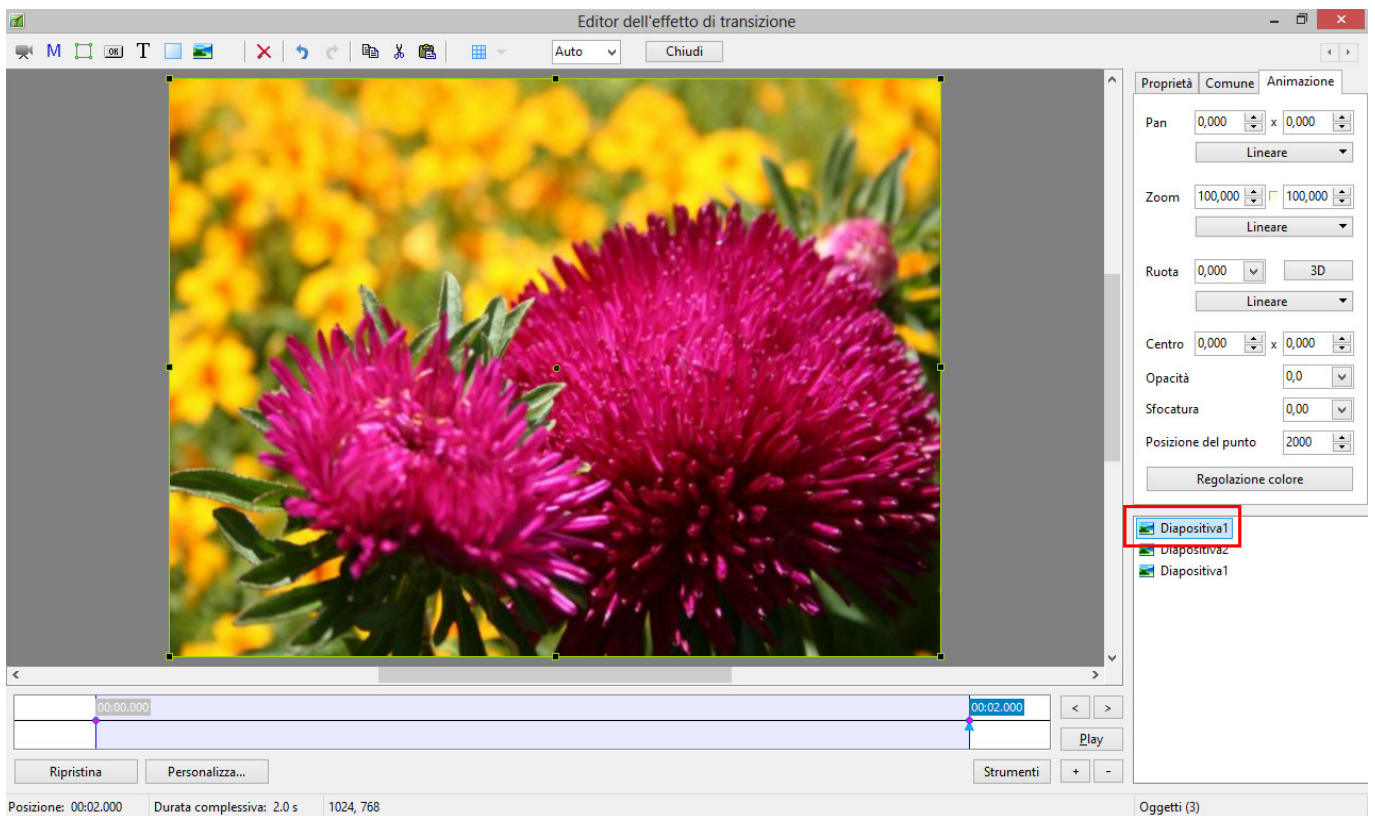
Editor dell'effetto di transizione

M T Auto Chiudi

Proprietà Comune Animazione

Pan 0,000 x 0,000
Lineare

Zoom 100,000 100,000
Lineare

Ruota 0,000 3D
Lineare

Centro 0,000 x 0,000

Opacità 0,0

Sfocatura 0,00

Posizione del punto 2000

Regolazione colore

Diapositiva1
Diapositiva2
Diapositiva1

00:00.000 00:02.000

< >

Play

Ripristina Personalizza... Strumenti + -

Posizione: 00:02.000 Durata complessiva: 2.0 s 1024, 768 Oggetti (3)